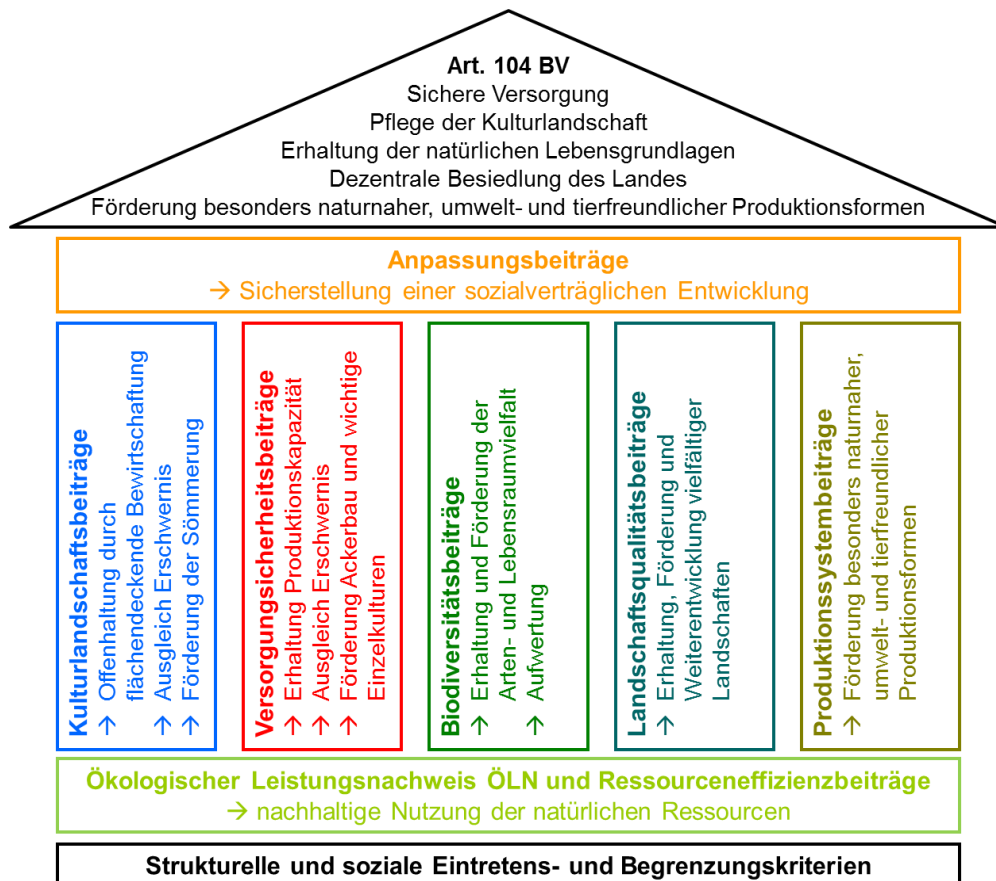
Art. 104 BV
Sichere Versorgung
Pflege der Kulturlandschaft
Erhaltung der natürlichen Lebensgrundlagen
Dezentrale Besiedlung des Landes
Förderung besonders naturnaher, umwelt- und tierfreundlicher Produktionsformen

Anpassungsbeiträge
→ Sicherstellung einer sozialverträglichen Entwicklung

Kulturlandschaftsbeiträge
→ Offenhaltung durch flächendeckende Bewirtschaftung
→ Ausgleich Erschwernis
→ Förderung der Sömmerung

Versorgungsicherheitsbeiträge
→ Erhaltung Produktionskapazität
→ Ausgleich Erschwernis
→ Förderung Ackerbau und wichtige Einzelkulturen

Biodiversitätsbeiträge
→ Erhaltung und Förderung der Arten- und Lebensraumvielfalt
→ Aufwertung

Landschaftsqualitätsbeiträge
→ Erhaltung, Förderung und Weiterentwicklung vielfältiger Landschaften

Produktionssystembeiträge
→ Förderung besonders naturnaher, umwelt- und tierfreundlicher Produktionsformen

Ökologischer Leistungsnachweis ÖLN und Ressourceneffizienzbeiträge
→ nachhaltige Nutzung der natürlichen Ressourcen

Strukturelle und soziale Eintretens- und Begrenzungskriterien